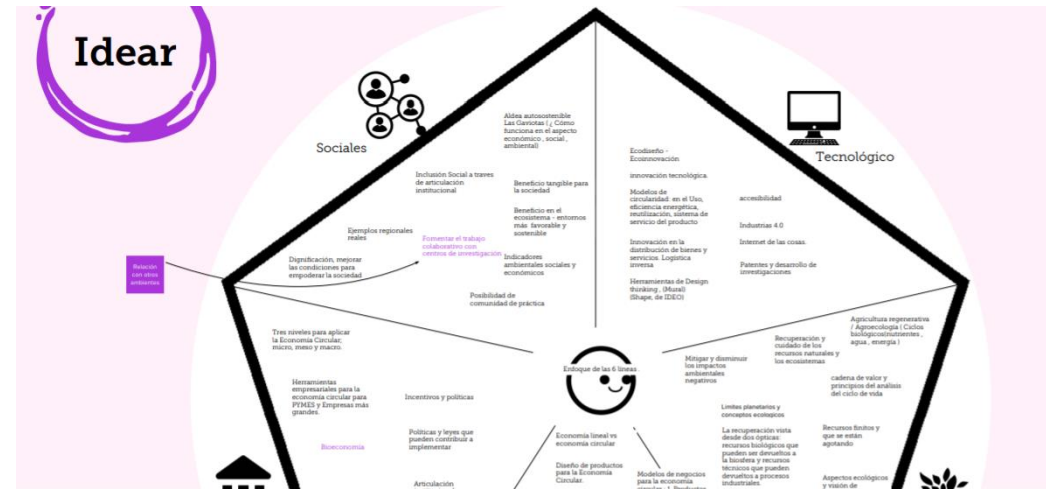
Idear

Sociales

Tecnológico

Aldea autosostenible Las Gaviotas (¿ Cómo funciona en el aspecto económico , social , ambiental)

Inclusión Social a traves de articulación institucional

Beneficio tangible para la sociedad

Beneficio en el ecosistema - entornos más favorable y sostenible

Ejemplos regionales reales

Fomentar el trabajo colaborativo con centros de investigación

Dignificación, mejorar las condiciones para empoderar la sociedad

Indicadores ambientales sociales y económicos

Posibilidad de comunidad de práctica

Relación con otros ambientes

Ecodiseño - Ecoinnovación

innovación tecnológica

Modelos de circularidad: en el Uso, eficiencia energética, reutilización, sistema de servicio del producto

accesibilidad

Industrias 4.0

Internet de las cosas.

Innovación en la distribución de bienes y servicios. Logística inversa

Patentes y desarrollo de investigaciones

Herramientas de Design thinking , (Mural) (Shape, de IDEO)

Tres niveles para aplicar la Economía Circular; micro, meso y macro.

Enfoque de las 6 líneas

Mitigar y disminuir los impactos ambientales negativos

Recuperación y cuidado de los recursos naturales y los ecosistemas

Agricultura regenerativa / Agroecología ( Ciclos biológicos(nutrientes , agua , energía )

cadena de valor y principios del análisis del ciclo de vida

Herramientas empresariales para la economía circular para PYMES y Empresas más grandes.

Incentivos y políticas

Limites planetarios y conceptos ecológicos

La recuperación vista desde dos ópticas: recursos biológicos que pueden ser devueltos a la biosfera y recursos técnicos que pueden devueltos a procesos industriales.

Recursos finitos y que se están agotando

Bioeconomía

Políticas y leyes que pueden contribuir a implementar

Economía lineal vs economía circular

Diseño de productos para la Economía Circular

Modelos de negocios para la economía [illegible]

Articulación

Aspectos ecológicos y visión de